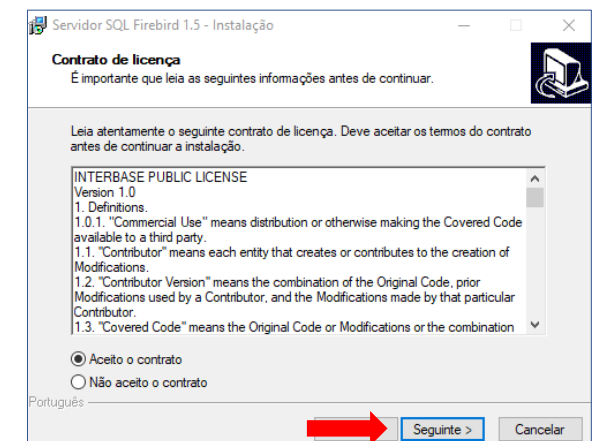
Servidor SQL Firebird 1.5 - Instalação

Contrato de licença
É importante que leia as seguintes informações antes de continuar.

Leia atentamente o seguinte contrato de licença. Deve aceitar os termos do contrato antes de continuar a instalação.

INTERBASE PUBLIC LICENSE
Version 1.0
1. Definitions.
1.0.1. "Commercial Use" means distribution or otherwise making the Covered Code available to a third party.
1.1. "Contributor" means each entity that creates or contributes to the creation of Modifications.
1.2. "Contributor Version" means the combination of the Original Code, prior Modifications used by a Contributor, and the Modifications made by that particular Contributor.
1.3. "Covered Code" means the Original Code or Modifications or the combination

Aceito o contrato
Não aceito o contrato

Português

Seguinte >
Cancelar